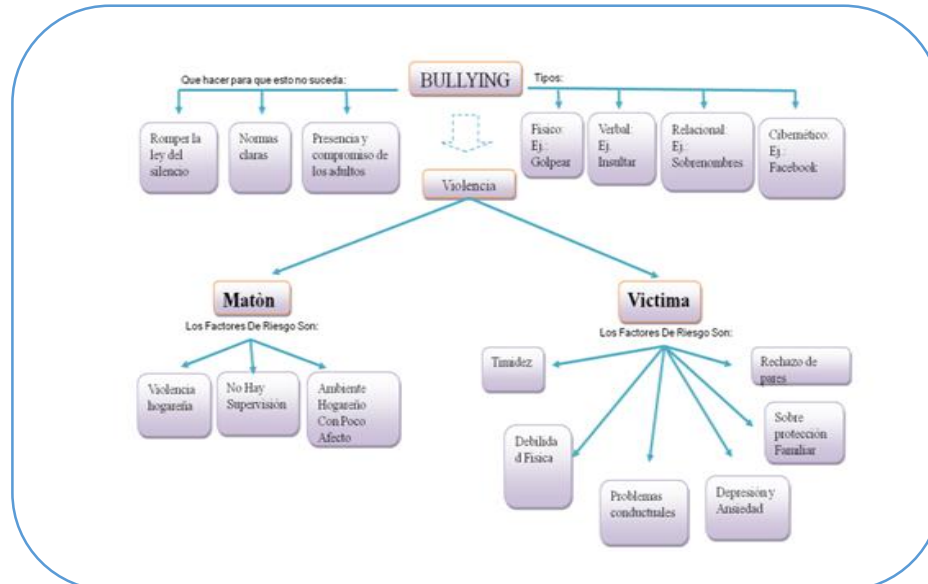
BULLYING

Que hacer para que esto no suceda:

Romper la ley del silencio

Normas claras

Presencia y compromiso de los adultos

Tipos:

Fisico: Ej.: Golpear

Verbal: Ej. Insultar

Relacional: Ej.: Sobrenombres

Cibernético: Ej.: Facebook

Violencia

Matòn

Los Factores De Riesgo Son:

Violencia hogareña

No Hay Supervisión

Ambiente Hogareño Con Poco Afecto

Victima

Los Factores De Riesgo Son:

Timidez

Rechazo de pares

Debilidad Fisica

Sobre protección Familiar

Problemas conductuales

Depresión y Ansiedad